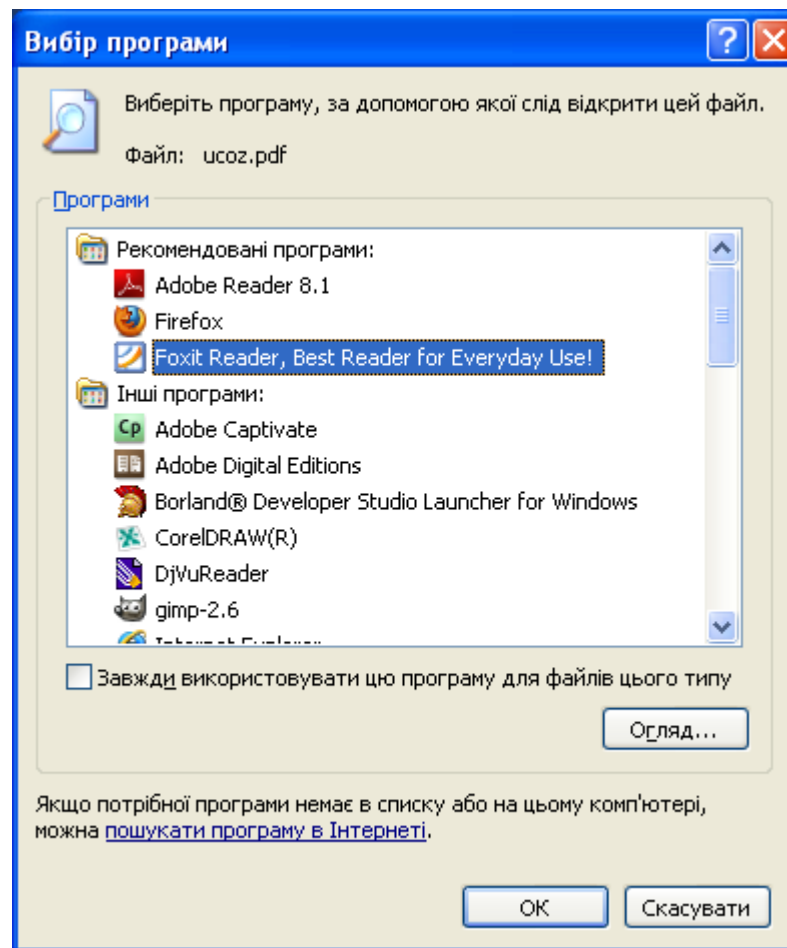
Вибір програми

Виберіть програму, за допомогою якої слід відкрити цей файл.

Файл: ucoz.pdf

Програми

Рекомендовані програми:
Adobe Reader 8.1
Firefox
Foxit Reader, Best Reader for Everyday Use!
Інші програми:
Cp Adobe Captivate
Adobe Digital Editions
Borland® Developer Studio Launcher for Windows
CorelDRAW(R)
DjVuReader
gimp-2.6
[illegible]

Завжди використовувати цю програму для файлів цього типу

Огляд...

Якщо потрібної програми немає в списку або на цьому комп'ютері, можна пошукати програму в Інтернеті.

OK
Скасувати